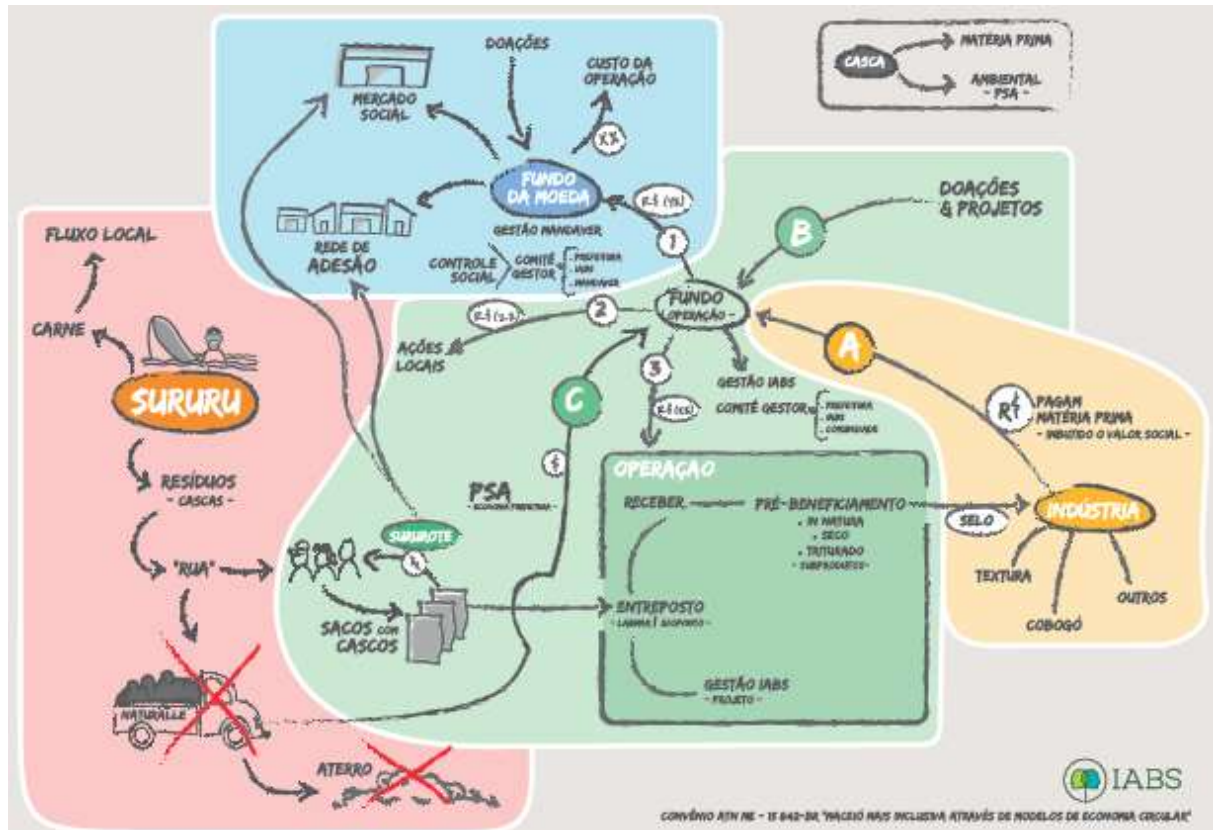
MERCADO SOCIAL

DOAÇÕES

CUSTO DA OPERAÇÃO

XX

FUNDO DA MOEDA

GESTÃO MANDAVER

R$ (1%)

1

REDE DE ADESÃO

CONTROLE SOCIAL

COMITÊ GESTOR - PREFEITURA - IABS - MANDAVER

CASCA → MATÉRIA PRIMA → AMBIENTAL - PSA -

DOAÇÕES & PROJETOS

B

FLUXO LOCAL

CARNE

SURURU

RESÍDUOS - CASCAS -

"RUA"

NATURALLE

ATERRO

R$ (2.3)

2

AÇÕES LOCAIS

FUNDO - OPERAÇÃO -

3

R$ (XX)

GESTÃO IABS

COMITÊ GESTOR - PREFEITURA - IABS - COMUNIDADE

A

R$ PAGAM MATÉRIA PRIMA - INSERIDO O VALOR SOCIAL -

C

$

PSA - ECONOMIA PREFEITURA -

SURUROTE

4

SACOS COM CASCOS

OPERAÇÃO

RECEBER

PRÉ-BENEFICIAMENTO
• IN NATURA
• SECO
• TRITURADO
- SUBPRODUTOS -

SELO

INDÚSTRIA

TEXTURA

COBOGÓ

OUTROS

ENTREPOSTO - LAGOA | GEOPONTO -

GESTÃO IABS - PROJETO -

IABS

CONVÊNIO ATN ME - 15 842-BR, "MACEIÓ MAIS INCLUSIVA ATRAVÉS DE MODELOS DE ECONOMIA CIRCULAR"